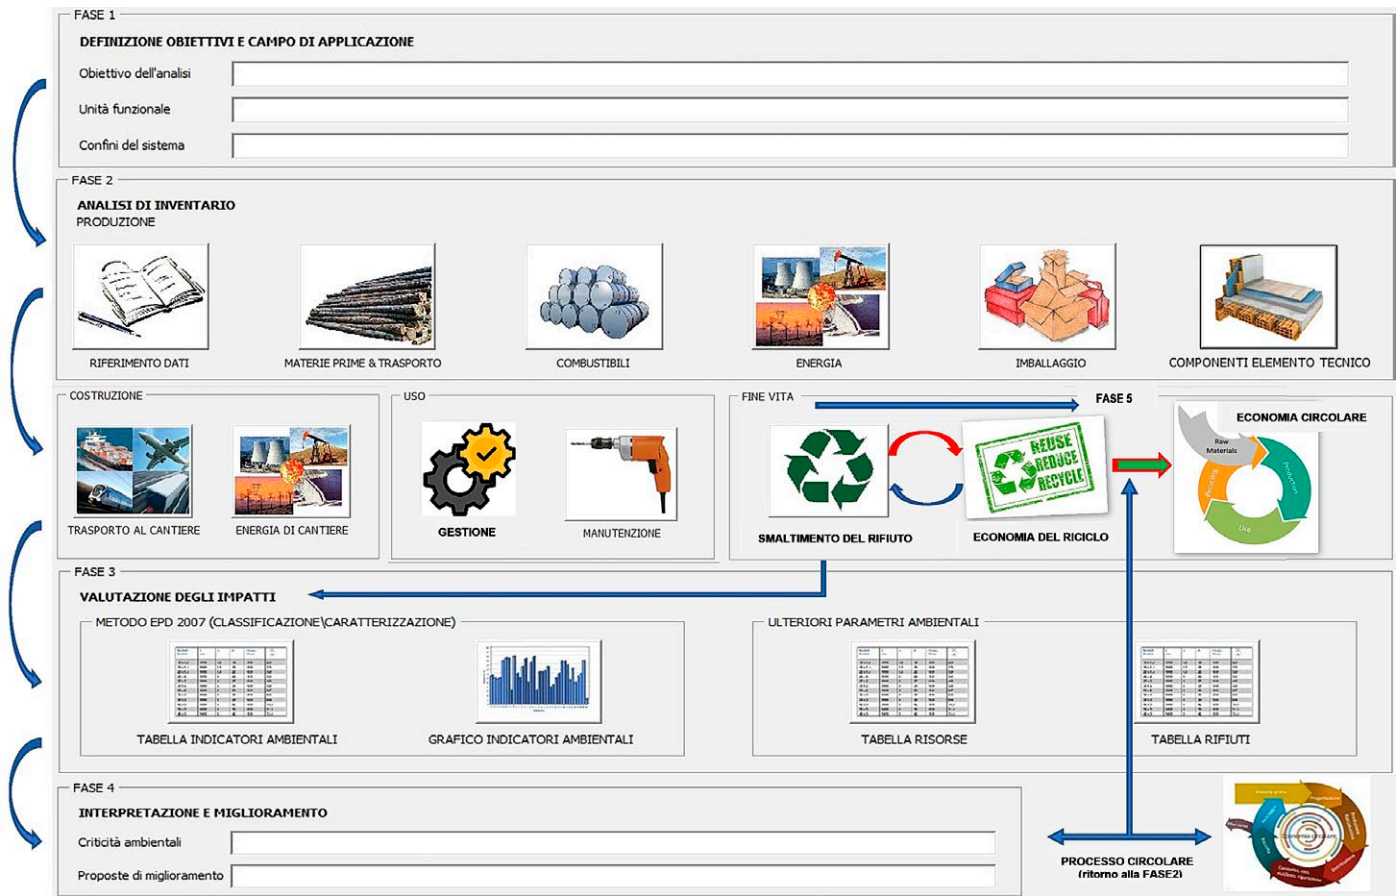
FASE 1

DEFINIZIONE OBIETTIVI E CAMPO DI APPLICAZIONE

Obiettivo dell'analisi

Unità funzionale

Confini del sistema

FASE 2

ANALISI DI INVENTARIO
PRODUZIONE

RIFERIMENTO DATI

MATERIE PRIME & TRASPORTO

COMBUSTIBILI

ENERGIA

IMBALLAGGIO

COMPONENTI ELEMENTO TECNICO

COSTRUZIONE

TRASPORTO AL CANTIERE

ENERGIA DI CANTIERE

USO

GESTIONE

MANUTENZIONE

FINE VITA

FASE 5

SMALTIMENTO DEL RIFIUTO

REUSE REDUCE RECYCLE

ECONOMIA DEL RICICLO

ECONOMIA CIRCOLARE

Raw Materials

Production

Use

Recycling

FASE 3

VALUTAZIONE DEGLI IMPATTI

METODO EPD 2007 (CLASSIFICAZIONE\CARATTERIZZAZIONE)

TABELLA INDICATORI AMBIENTALI

GRAFICO INDICATORI AMBIENTALI

ULTERIORI PARAMETRI AMBIENTALI

TABELLA RISORSE

TABELLA RIFIUTI

FASE 4

INTERPRETAZIONE E MIGLIORAMENTO

Criticità ambientali

Proposte di miglioramento

PROCESSO CIRCOLARE
(ritorno alla FASE2)

Economia circolare